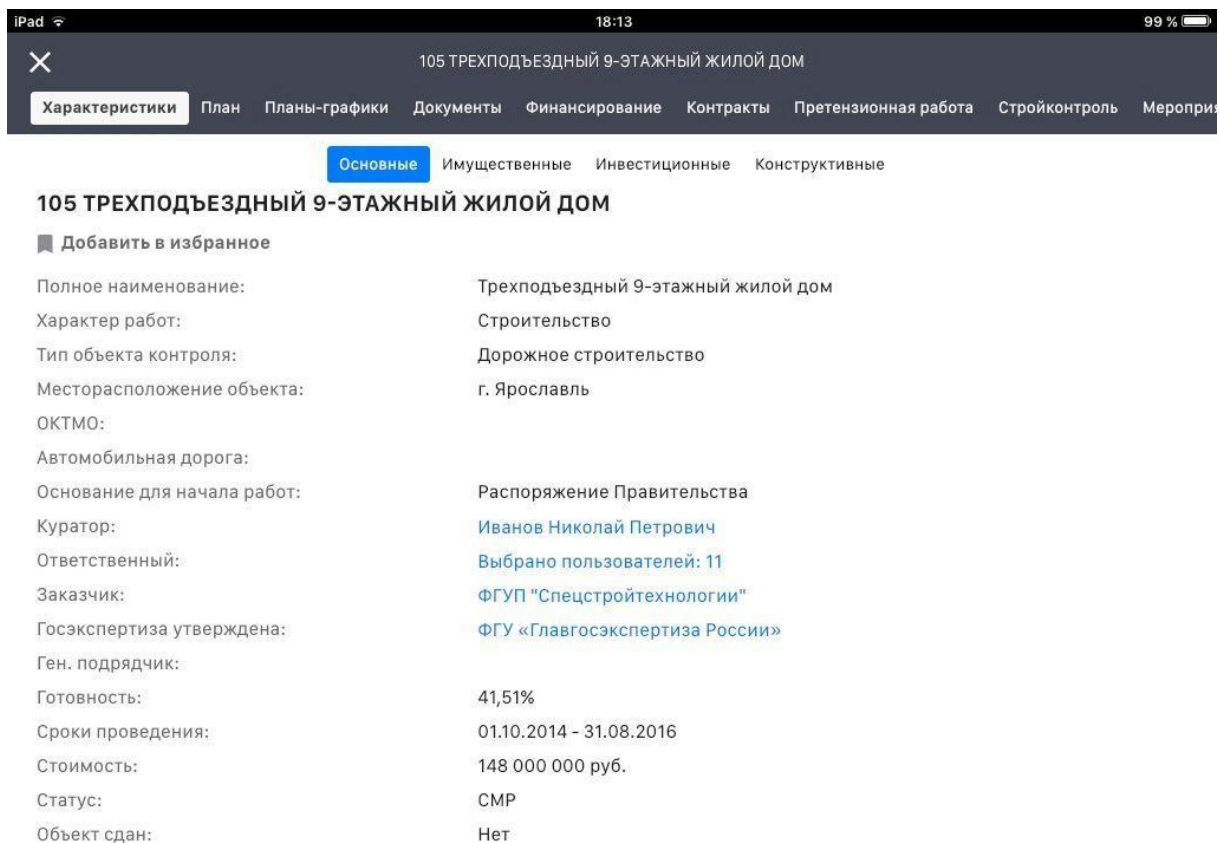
iPad 18:13 99 %

×

105 ТРЕХПОДЪЕЗДНЫЙ 9-ЭТАЖНЫЙ ЖИЛОЙ ДОМ

Характеристики План Планы-графики Документы Финансирование Контракты Претензионная работа Стройконтроль Меропри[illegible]

Основные Имущественные Инвестиционные Конструктивные

105 ТРЕХПОДЪЕЗДНЫЙ 9-ЭТАЖНЫЙ ЖИЛОЙ ДОМ

Добавить в избранное

| | |
|---|---|
| Полное наименование: | Трехподъездный 9-этажный жилой дом |
| Характер работ: | Строительство |
| Тип объекта контроля: | Дорожное строительство |
| Месторасположение объекта: | г. Ярославль |
| ОКТМО: | |
| Автомобильная дорога: | |
| Основание для начала работ: | Распоряжение Правительства |
| Куратор: | Иванов Николай Петрович |
| Ответственный: | Выбрано пользователей: 11 |
| Заказчик: | ФГУП "Спецстройтехнологии" |
| Госэкспертиза утверждена: | ФГУ «Главгосэкспертиза России» |
| Ген. подрядчик: | |
| Готовность: | 41,51% |
| Сроки проведения: | 01.10.2014 - 31.08.2016 |
| Стоимость: | 148 000 000 руб. |
| Статус: | СМР |
| Объект сдан: | Нет |